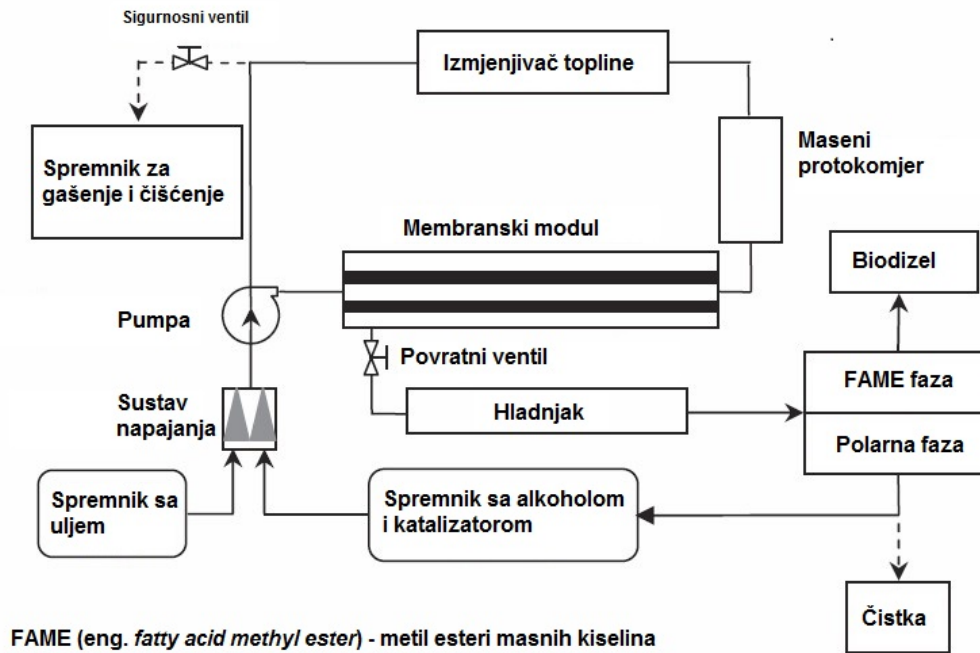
Sigurnosni ventil

Izmjenjivač topline

Spremnik za gašenje i čišćenje

Maseni protokomjer

Membranski modul

Biodizel

Pumpa

Povratni ventil

Sustav napajanja

Hladnjak

FAME faza

Polarna faza

Spremnik sa uljem

Spremnik sa alkoholom i katalizatorom

Čistka

FAME (eng. fatty acid methyl ester) - metil esteri masnih kiselina